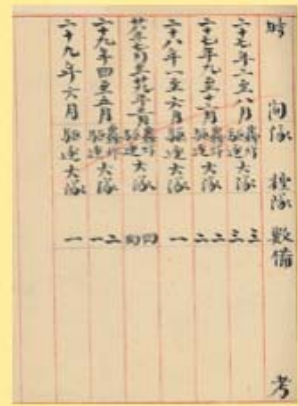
時 間 隊 種 隊 數 備 考

二十七年十二月至八月 義州 駐屯大隊 三
二十七年九月至十二月 駐屯大隊 三
二十八年一月至六月 駐屯大隊 二
二十八年七月至十二月 駐屯大隊 一
二十八年十二月至二十九年三月 義州 駐屯大隊 四
二十九年四月至五月 義州 駐屯大隊 二
二十九年六月 駐屯大隊 一